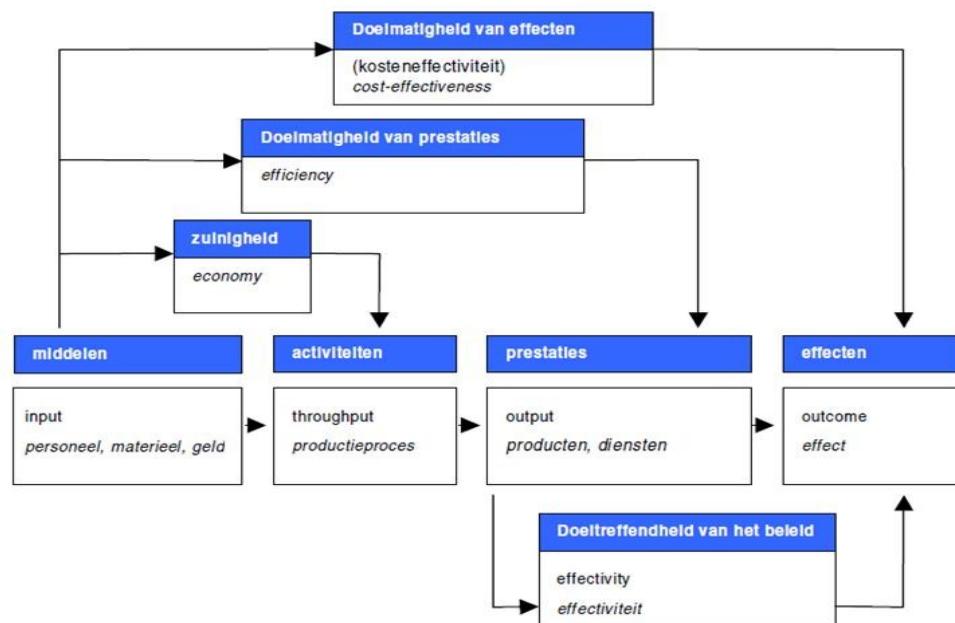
Doelmatigheid van effecten

(kosteneffectiviteit)
cost-effectiveness

Doelmatigheid van prestaties

efficiency

zuinigheid

economy

middelen

input
personeel, materieel, geld

activiteiten

throughput
productieproces

prestaties

output
producten, diensten

effecten

outcome
effect

Doeltreffendheid van het beleid

effectivity
effectiviteit